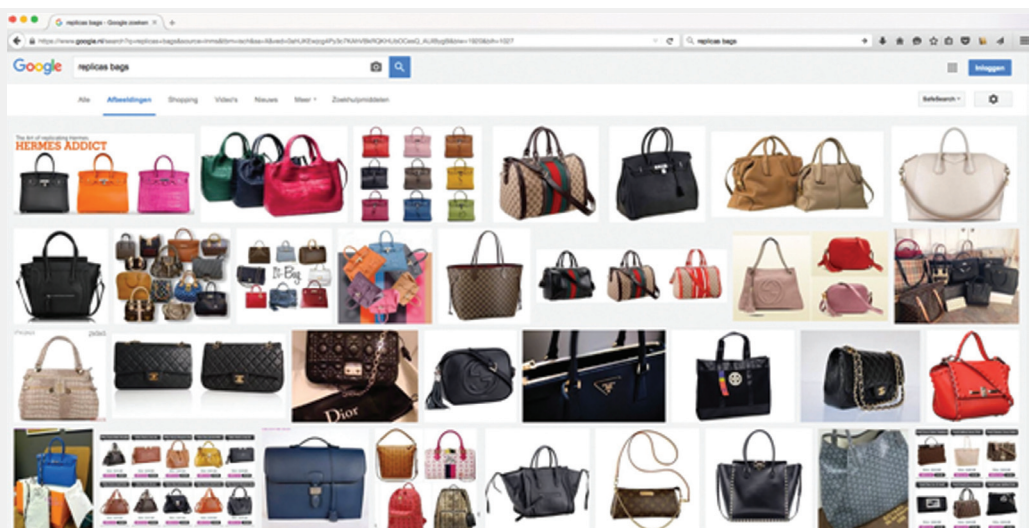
replicas bags - Google zoeken

https://www.google.nl/search?q=replicas+bags&source=lnms&tbm=isch&sa=X&ved=0ahUKEwjrg4Py3c7KAhVBkRQKHUbOCoeQ_AUIBygB&biw=1920&bih=1027

replicas bags

Google

replicas bags

Inloggen

Alle Afbeeldingen Shopping Video's Nieuws Meer Zoekhulpmiddelen

SafeSearch

The Art of replicating Hermes
HERMES ADDICT

It-Bag

Dior